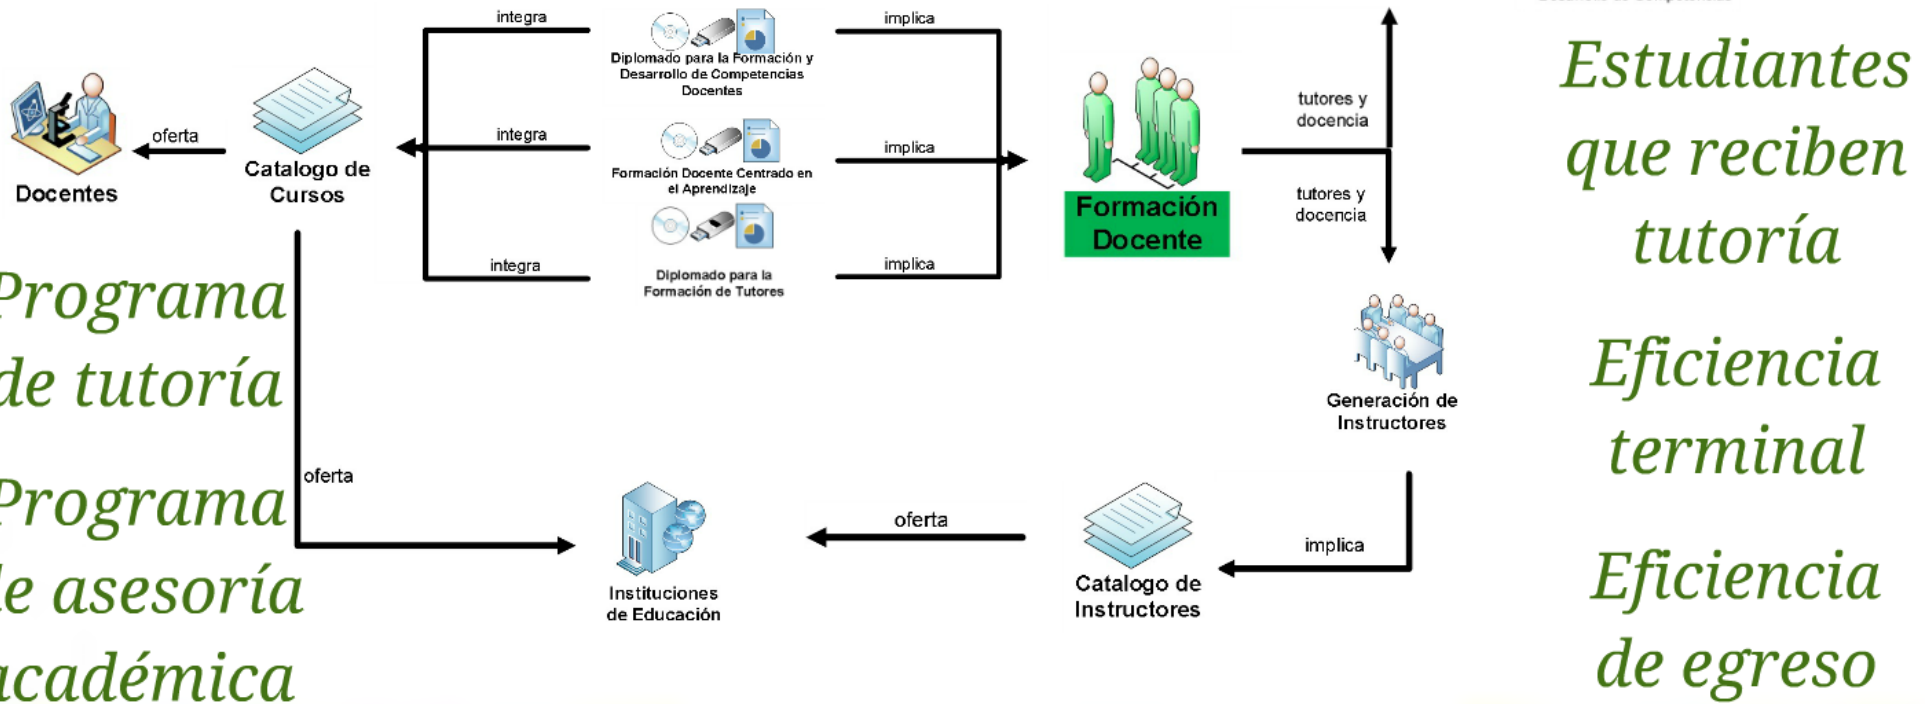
integra

Diplomado para la Formación y Desarrollo de Competencias Docentes

implica

Estudiantes que reciben tutoría

Docentes

oferta

Catalogo de Cursos

integra

Formación Docente Centrado en el Aprendizaje

implica

Formación Docente

tutores y docencia

tutores y docencia

integra

Diplomado para la Formación de Tutores

implica

Programa de tutoría

Programa de asesoría académica

Eficiencia terminal

Generación de Instructores

oferta

Instituciones de Educación

oferta

Catalogo de Instructores

implica

Eficiencia de egreso